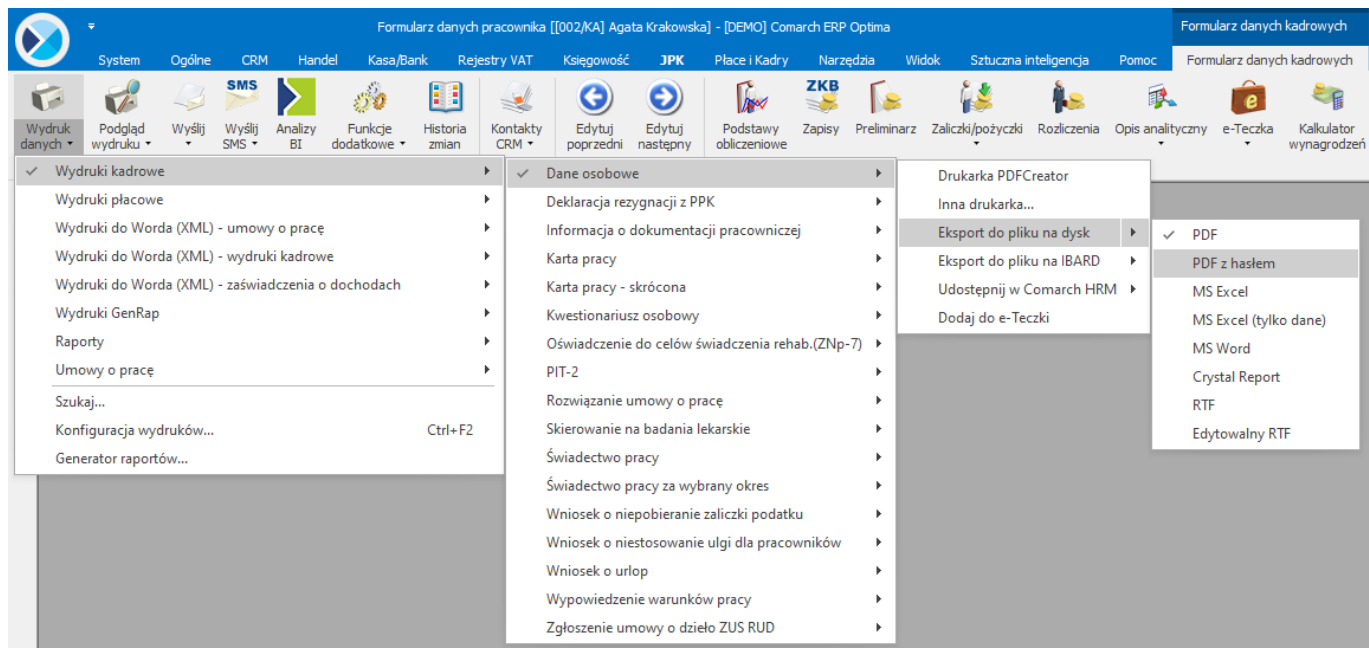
Formularz danych pracownika [[002/KA] Agata Krakowska] - [DEMO] Comarch ERP Optima

Formularz danych kadrowych

System Ogólne CRM Handel Kasa/Bank Rejestry VAT Księgowość JPK Płace i Kadry Narzędzia Widok Sztuczna inteligencja Pomoc Formularz danych kadrowych

Wydruk danych ▾ Podgląd wydruku ▾ Wyślij ▾ SMS Wyślij SMS ▾ Analizy BI Funkcje dodatkowe ▾ Historia zmian Kontakty CRM ▾ Edytuj poprzedni Edytuj następny Podstawy obliczeniowe ZKB Zapisy Preliminarz Zaliczki/pożyczki Rozliczenia Opis analityczny ▾ e-Teczka ▾ Kalkulator wynagrodzeń

Wydruki kadrowe
Wydruki płacowe
Wydruki do Worda (XML) - umowy o pracę
Wydruki do Worda (XML) - wydruki kadrowe
Wydruki do Worda (XML) - zaświadczenia o dochodach
Wydruki GenRap
Raporty
Umowy o pracę
Szukaj...
Konfiguracja wydruków... Ctrl+F2
Generator raportów...

Dane osobowe
Deklaracja rezygnacji z PPK
Informacja o dokumentacji pracowniczej
Karta pracy
Karta pracy - skrócona
Kwestionariusz osobowy
Oświadczenie do celów świadczenia rehab.(ZNp-7)
PIT-2
Rozwiązanie umowy o pracę
Skierowanie na badania lekarskie
Świadectwo pracy
Świadectwo pracy za wybrany okres
Wniosek o niepobieranie zaliczki podatku
Wniosek o niestosowanie ulgi dla pracowników
Wniosek o urlop
Wypowiedzenie warunków pracy
Zgłoszenie umowy o dzieło ZUS RUD

Drukarka PDFCreator
Inna drukarka...
Eksport do pliku na dysk
Eksport do pliku na IBARD
Udostępnij w Comarch HRM
Dodaj do e-Teczki

PDF
PDF z hasłem
MS Excel
MS Excel (tylko dane)
MS Word
Crystal Report
RTF
Edytowalny RTF